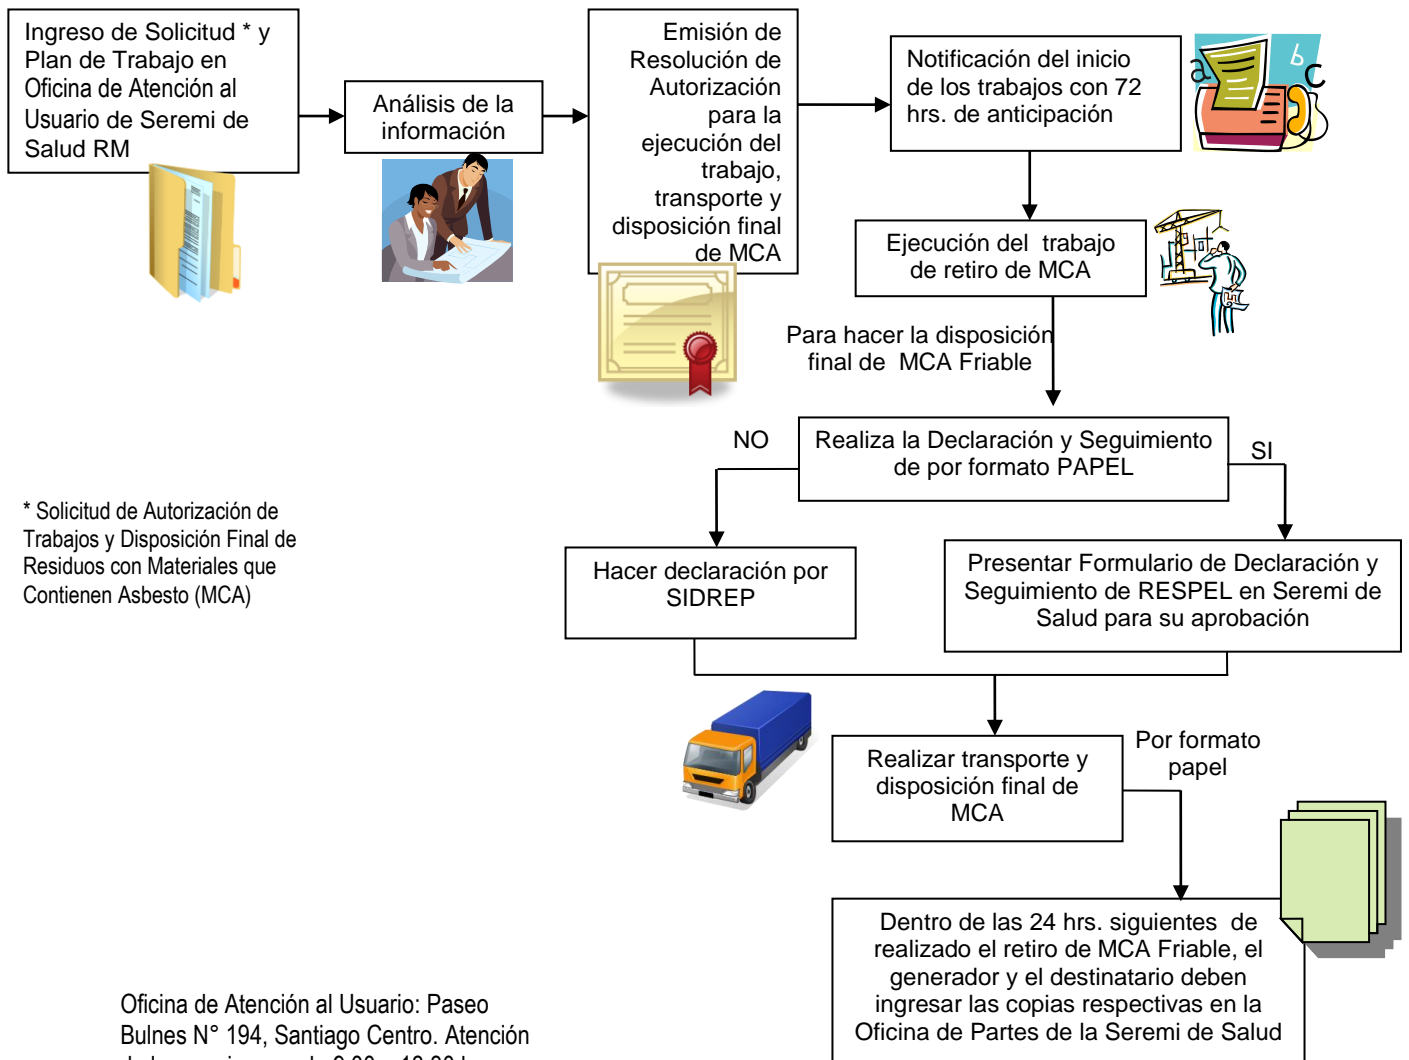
Ingreso de Solicitud * y Plan de Trabajo en Oficina de Atención al Usuario de Seremi de Salud RM

Análisis de la información

Emisión de Resolución de Autorización para la ejecución del trabajo, transporte y disposición final de MCA

Notificación del inicio de los trabajos con 72 hrs. de anticipación

a b c

Ejecución del trabajo de retiro de MCA

Para hacer la disposición final de MCA Friable

NO

Realiza la Declaración y Seguimiento de por formato PAPEL

SI

* Solicitud de Autorización de Trabajos y Disposición Final de Residuos con Materiales que Contienen Asbesto (MCA)

Hacer declaración por SIDREP

Presentar Formulario de Declaración y Seguimiento de RESPEL en Seremi de Salud para su aprobación

Realizar transporte y disposición final de MCA

Por formato papel

Dentro de las 24 hrs. siguientes de realizado el retiro de MCA Friable, el generador y el destinatario deben ingresar las copias respectivas en la Oficina de Partes de la Seremi de Salud

Oficina de Atención al Usuario: Paseo Bulnes N° 194, Santiago Centro. Atención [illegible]